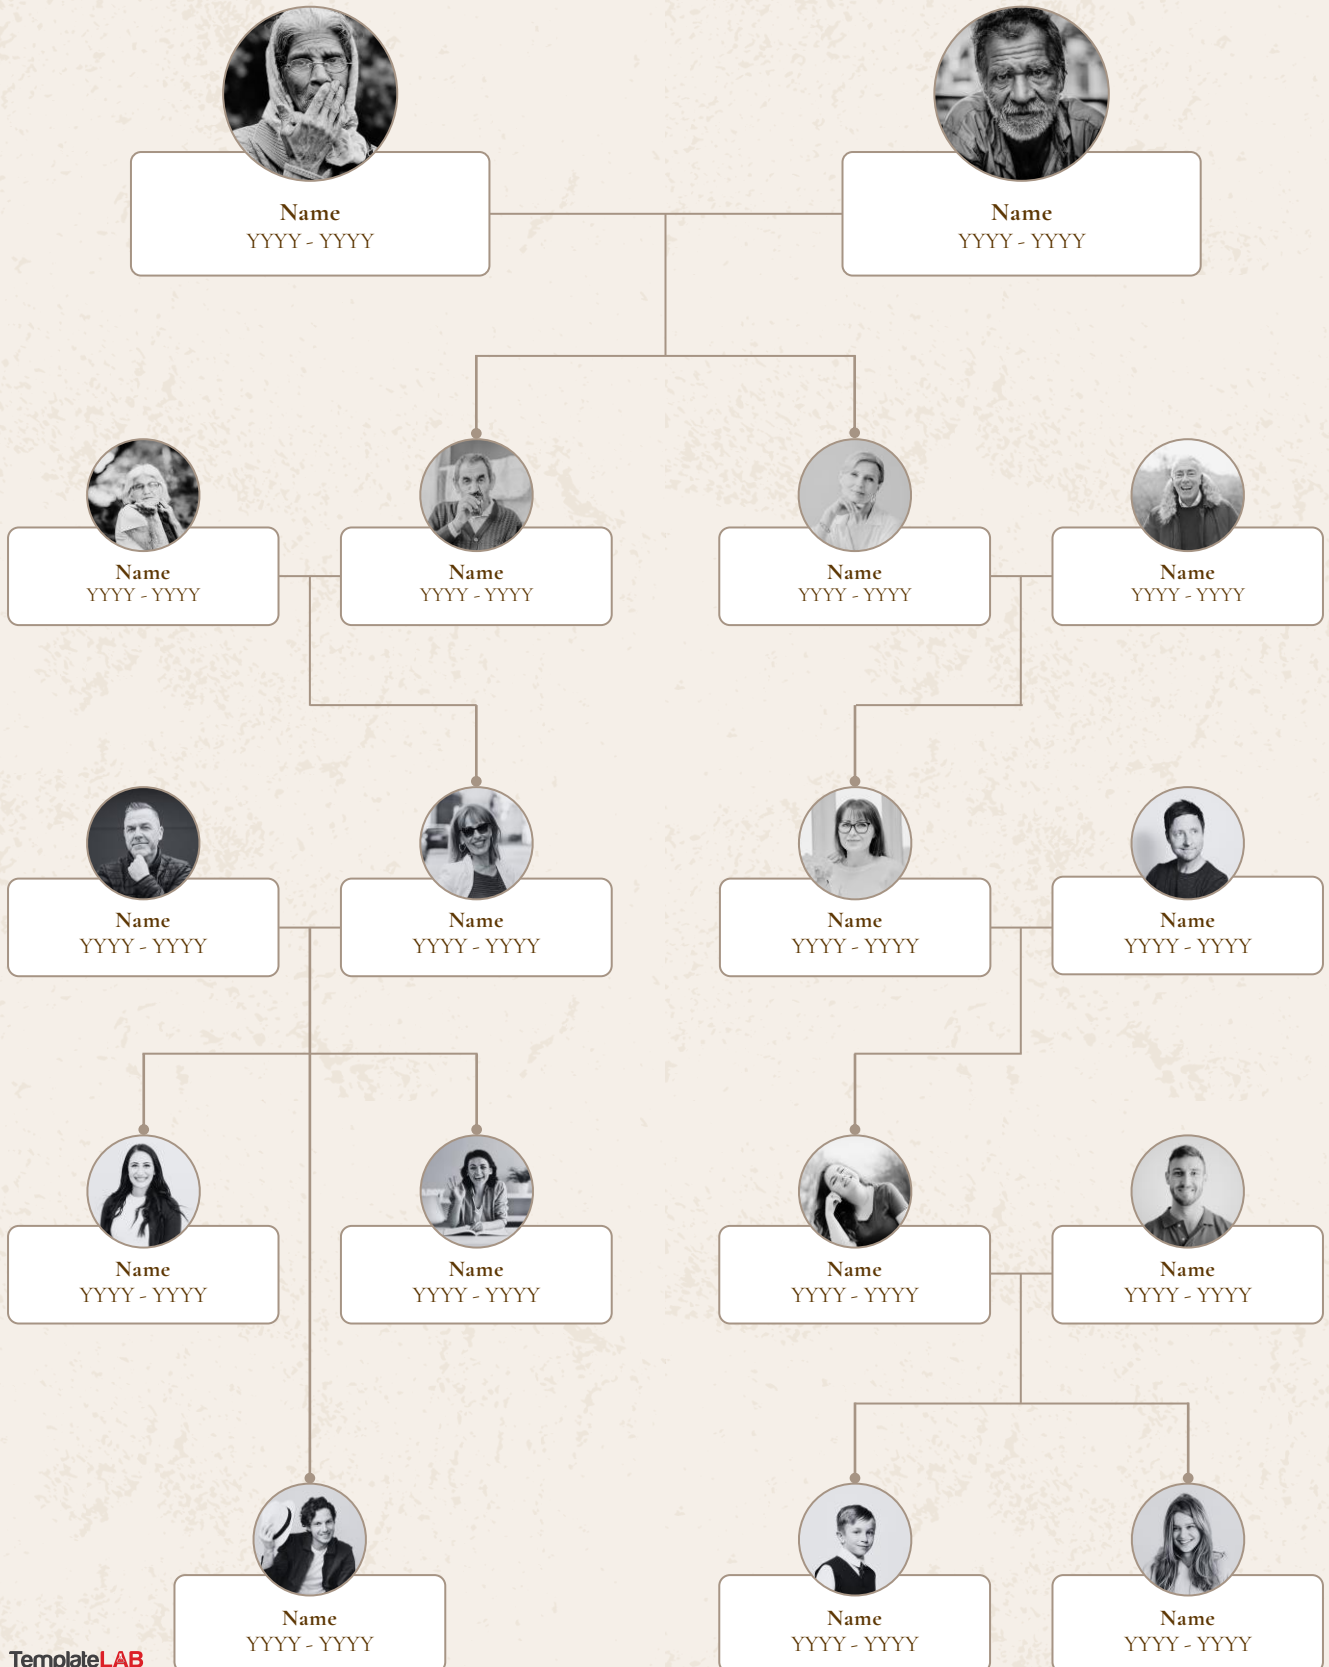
Name
YYYY - YYYY

Name
YYYY - YYYY

Name
YYYY - YYYY

Name
YYYY - YYYY

Name
YYYY - YYYY

Name
YYYY - YYYY

Name
YYYY - YYYY

Name
YYYY - YYYY

Name
YYYY - YYYY

Name
YYYY - YYYY

Name
YYYY - YYYY

Name
YYYY - YYYY

Name
YYYY - YYYY

Name
YYYY - YYYY

Name
YYYY - YYYY

Name
YYYY - YYYY

Name
YYYY - YYYY

TemplateLAB